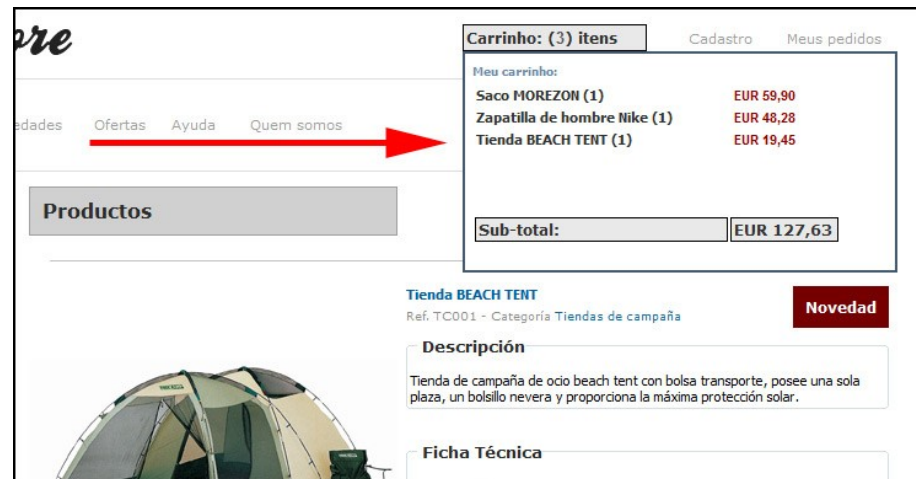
ore

Carrinho: (3) itens
Cadastro
Meus pedidos

edades
Ofertas
Ayuda
Quem somos

Meu carrinho:

| Saco MOREZON (1) | EUR 59,90 |
|---|---|
| Zapatilla de hombre Nike (1) | EUR 48,28 |
| Tienda BEACH TENT (1) | EUR 19,45 |

Sub-total: EUR 127,63

Productos

Tienda BEACH TENT
Ref. TC001 - Categoría Tiendas de campaña

Novedad

Descripción

Tienda de campaña de ocio beach tent con bolsa transporte, posee una sola plaza, un bolsillo nevera y proporciona la máxima protección solar.

Ficha Técnica